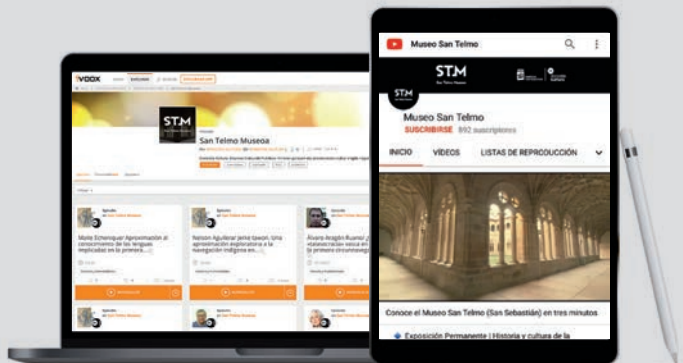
ivoox

ST.M

San Telmo Museoa

Maite Etxenique: Aproximación al conocimiento de las lenguas implicadas en la primera...

Nanson Aguilera(...) una aproximación exploratoria a la navegación indígena en...

Álvaro Aragón Ruano(...)

Museo San Telmo

ST.M

Museo San Telmo

SUSCRIBIRSE 892 suscriptores

INICIO

VÍDEOS

LISTAS DE REPRODUCCIÓN

Conoce el Museo San Telmo (San Sebastián) en tres minutos

Exposición Permanente | Historia y cultura de la